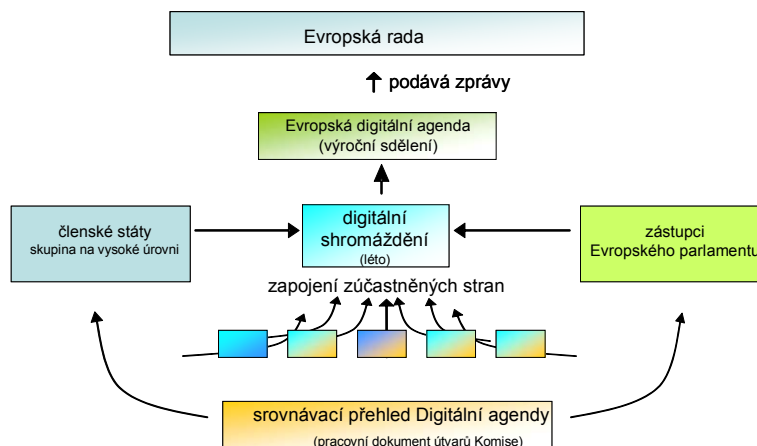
Evropská rada

podává zprávy

Evropská digitální agenda
(výroční sdělení)

členské státy
skupina na vysoké úrovni

digitální
shromáždění
(léto)

zástupci
Evropského parlamentu

zapojení zúčastněných stran

srovnávací přehled Digitální agendy
(pracovní dokument útvarů Komise)